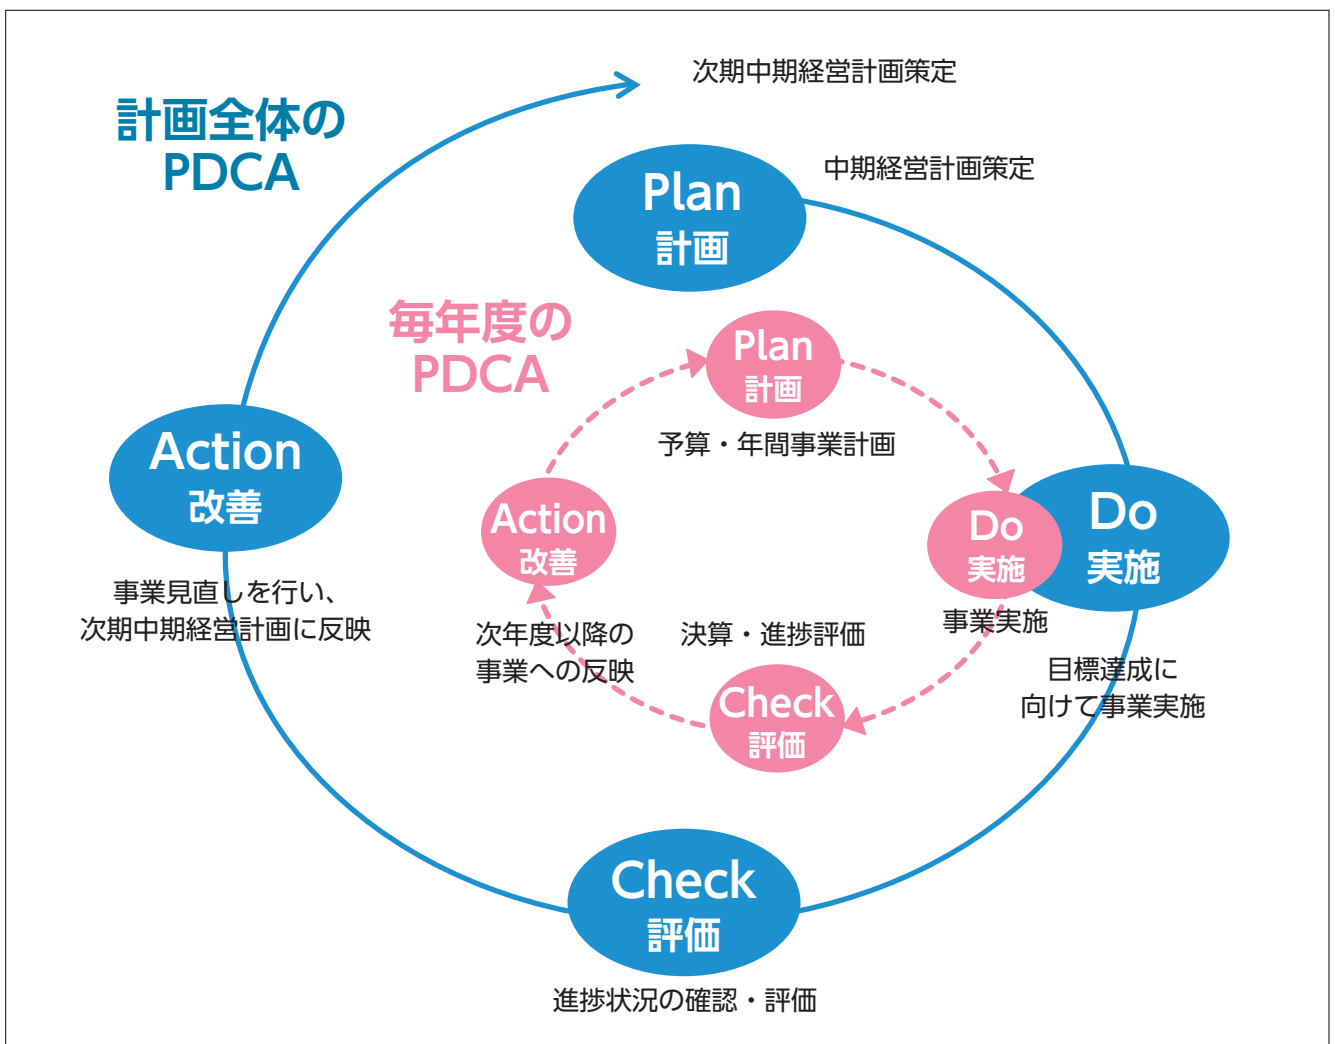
計画全体の
PDCA

次期中期経営計画策定

Plan
計画

中期経営計画策定

毎年度の
PDCA

Plan
計画

予算・年間事業計画

Action
改善

事業見直しを行い、
次期中期経営計画に反映

Action
改善

Do
実施

Do
実施

事業実施

次年度以降の
事業への反映

決算・進捗評価

目標達成に
向けて事業実施

Check
評価

Check
評価

進捗状況の確認・評価